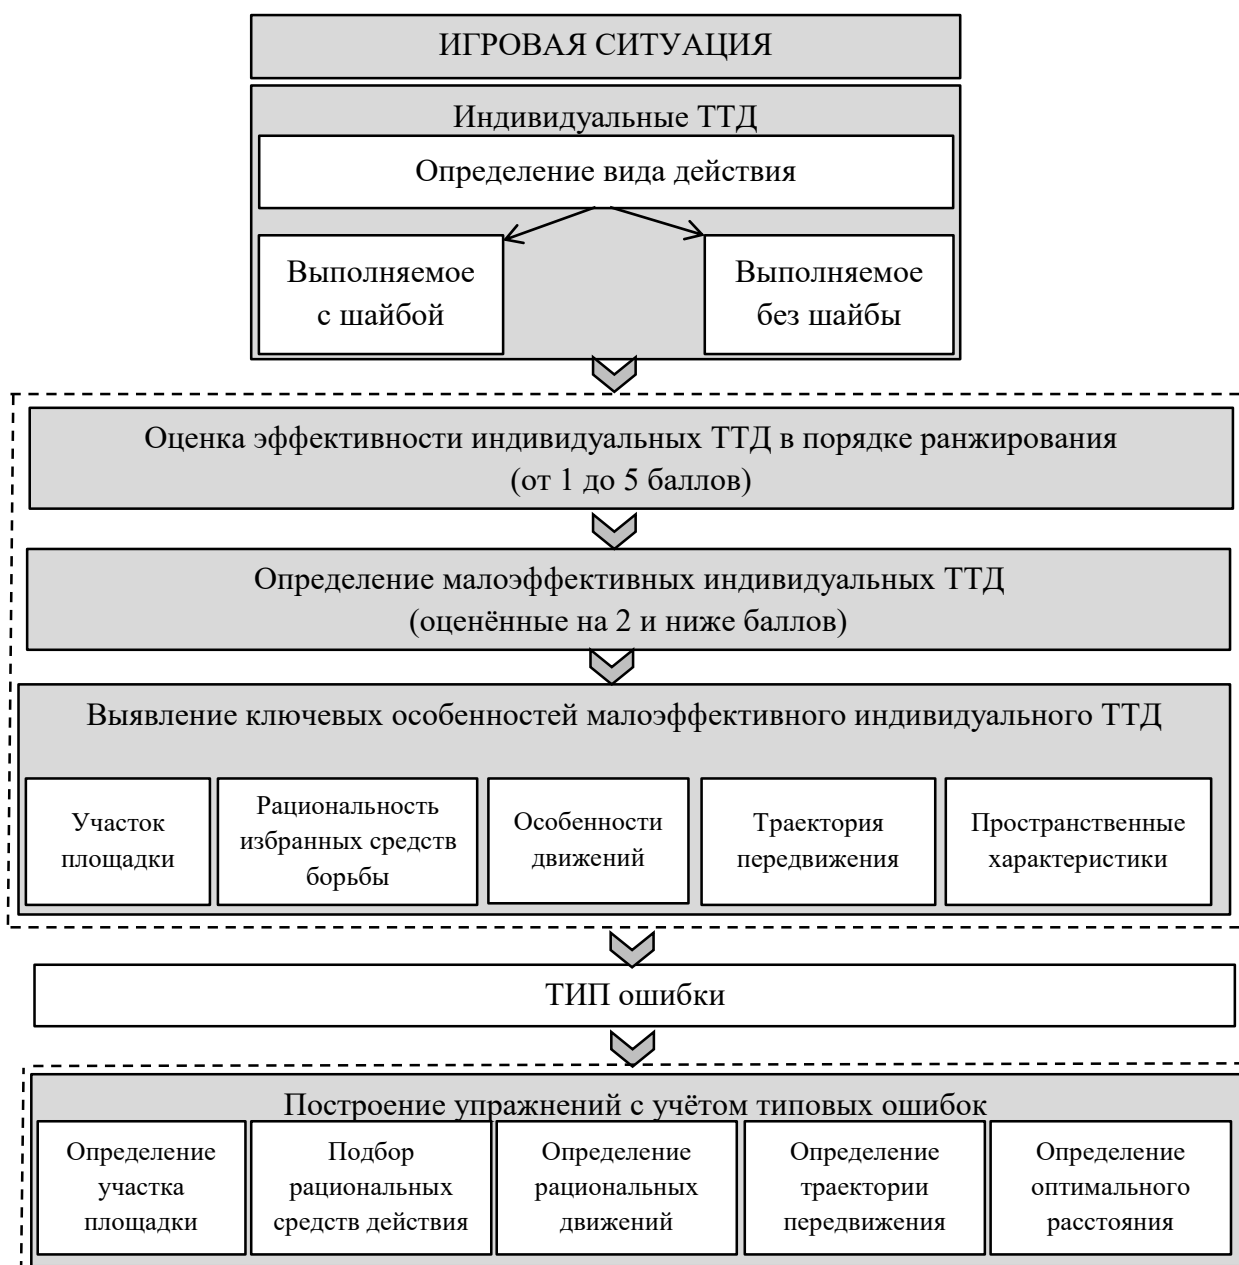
ИГРОВАЯ СИТУАЦИЯ

Индивидуальные ТТД

Определение вида действия

Выполняемое с шайбой

Выполняемое без шайбы

Оценка эффективности индивидуальных ТТД в порядке ранжирования (от 1 до 5 баллов)

Определение малоэффективных индивидуальных ТТД (оценённые на 2 и ниже баллов)

Выявление ключевых особенностей малоэффективного индивидуального ТТД

Участок площадки

Рациональность избранных средств борьбы

Особенности движений

Траектория передвижения

Пространственные характеристики

ТИП ошибки

Построение упражнений с учётом типовых ошибок

Определение участка площадки

Подбор рациональных средств действия

Определение рациональных движений

Определение траектории передвижения

Определение оптимального расстояния